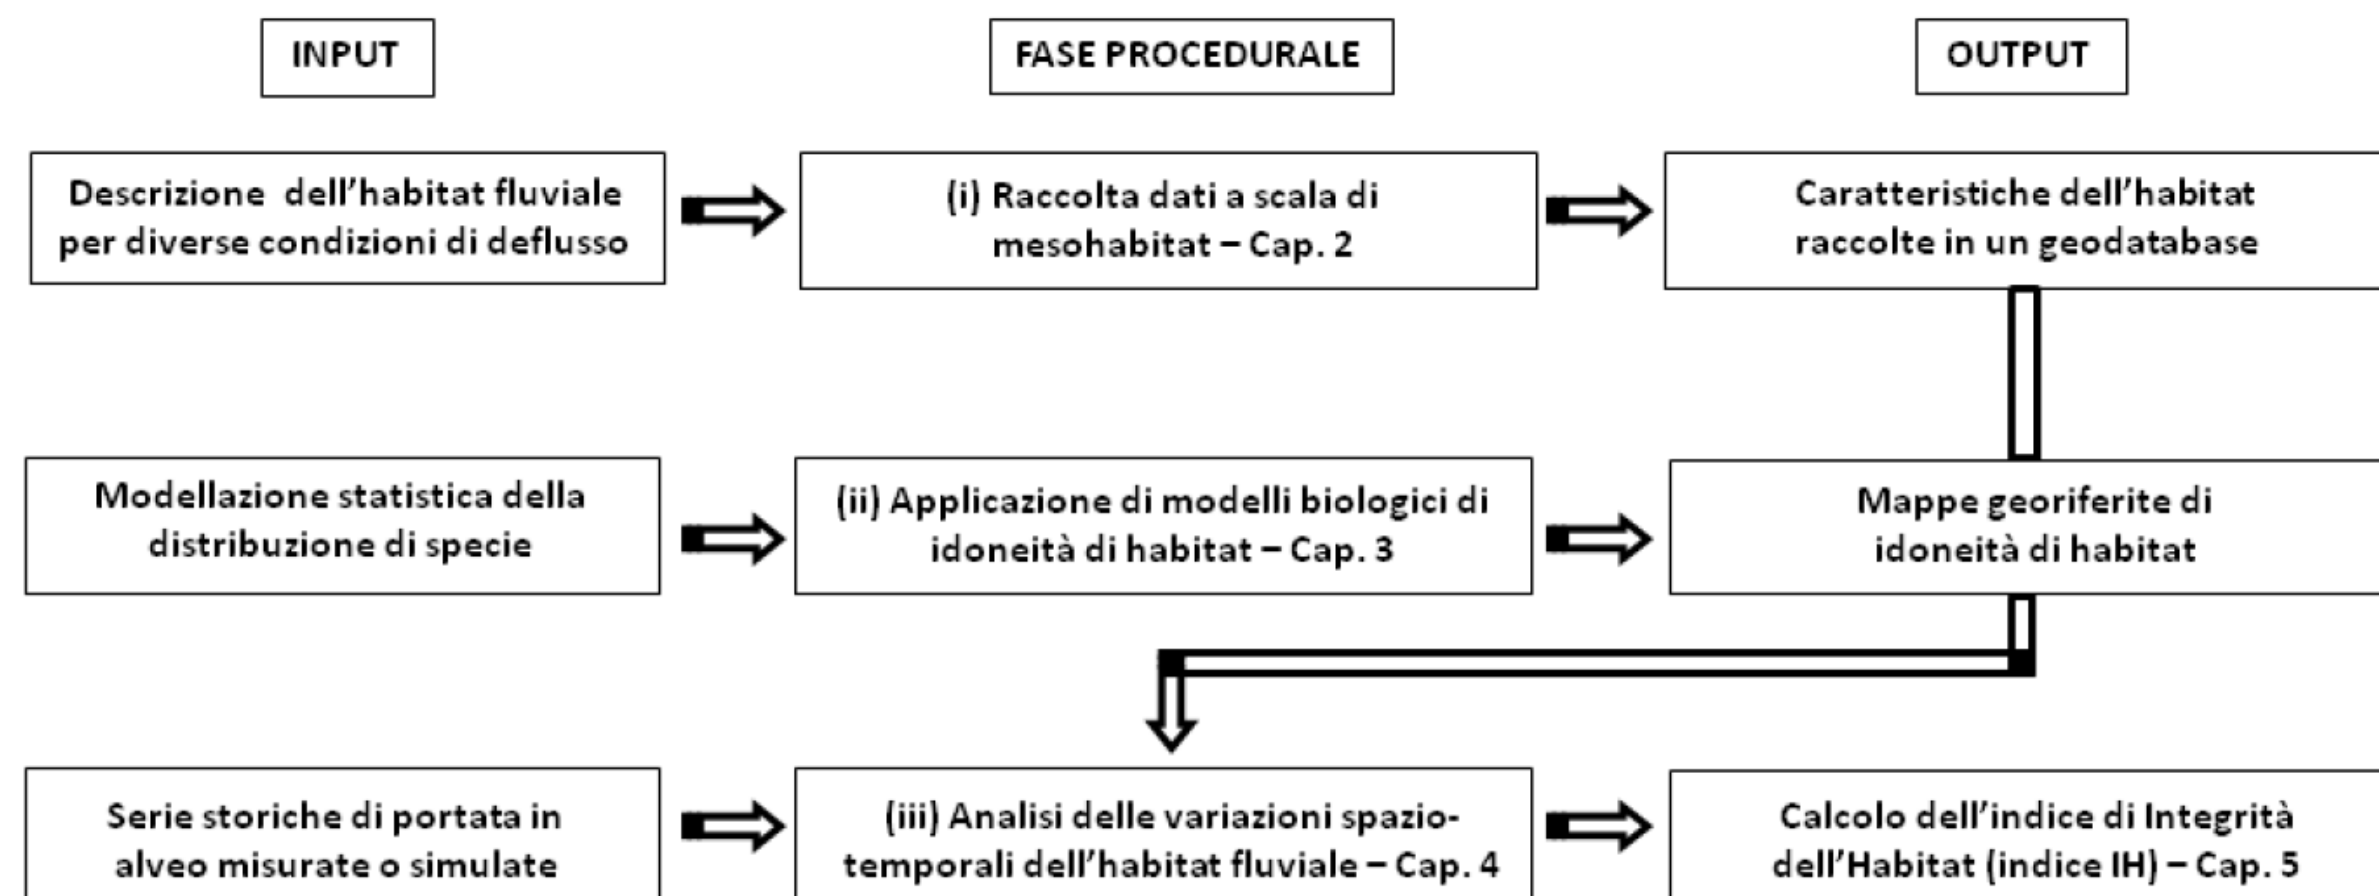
INPUT

FASE PROCEDURALE

OUTPUT

Descrizione dell'habitat fluviale per diverse condizioni di deflusso

(i) Raccolta dati a scala di mesohabitat – Cap. 2

Caratteristiche dell'habitat raccolte in un geodatabase

Modellazione statistica della distribuzione di specie

(ii) Applicazione di modelli biologici di idoneità di habitat – Cap. 3

Mappe georiferite di idoneità di habitat

Serie storiche di portata in alveo misurate o simulate

(iii) Analisi delle variazioni spazio-temporali dell'habitat fluviale – Cap. 4

Calcolo dell'indice di Integrità dell'Habitat (indice IH) – Cap. 5